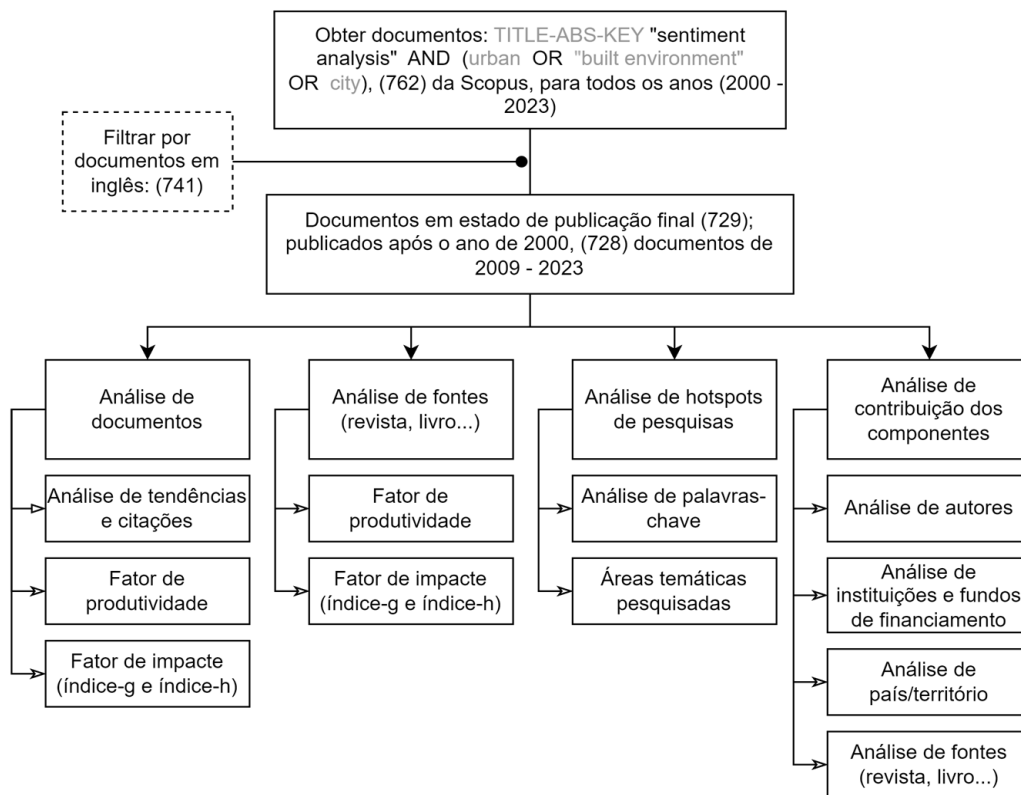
Obter documentos: TITLE-ABS-KEY "sentiment analysis" AND (urban OR "built environment" OR city), (762) da Scopus, para todos os anos (2000 - 2023)

Filtrar por documentos em inglês: (741)

Documentos em estado de publicação final (729); publicados após o ano de 2000, (728) documentos de 2009 - 2023

Análise de documentos

Análise de tendências e citações

Fator de produtividade

Fator de impacte (índice-g e índice-h)

Análise de fontes (revista, livro...)

Fator de produtividade

Fator de impacte (índice-g e índice-h)

Análise de hotspots de pesquisas

Análise de palavras-chave

Áreas temáticas pesquisadas

Análise de contribuição dos componentes

Análise de autores

Análise de instituições e fundos de financiamento

Análise de país/território

Análise de fontes (revista, livro...)